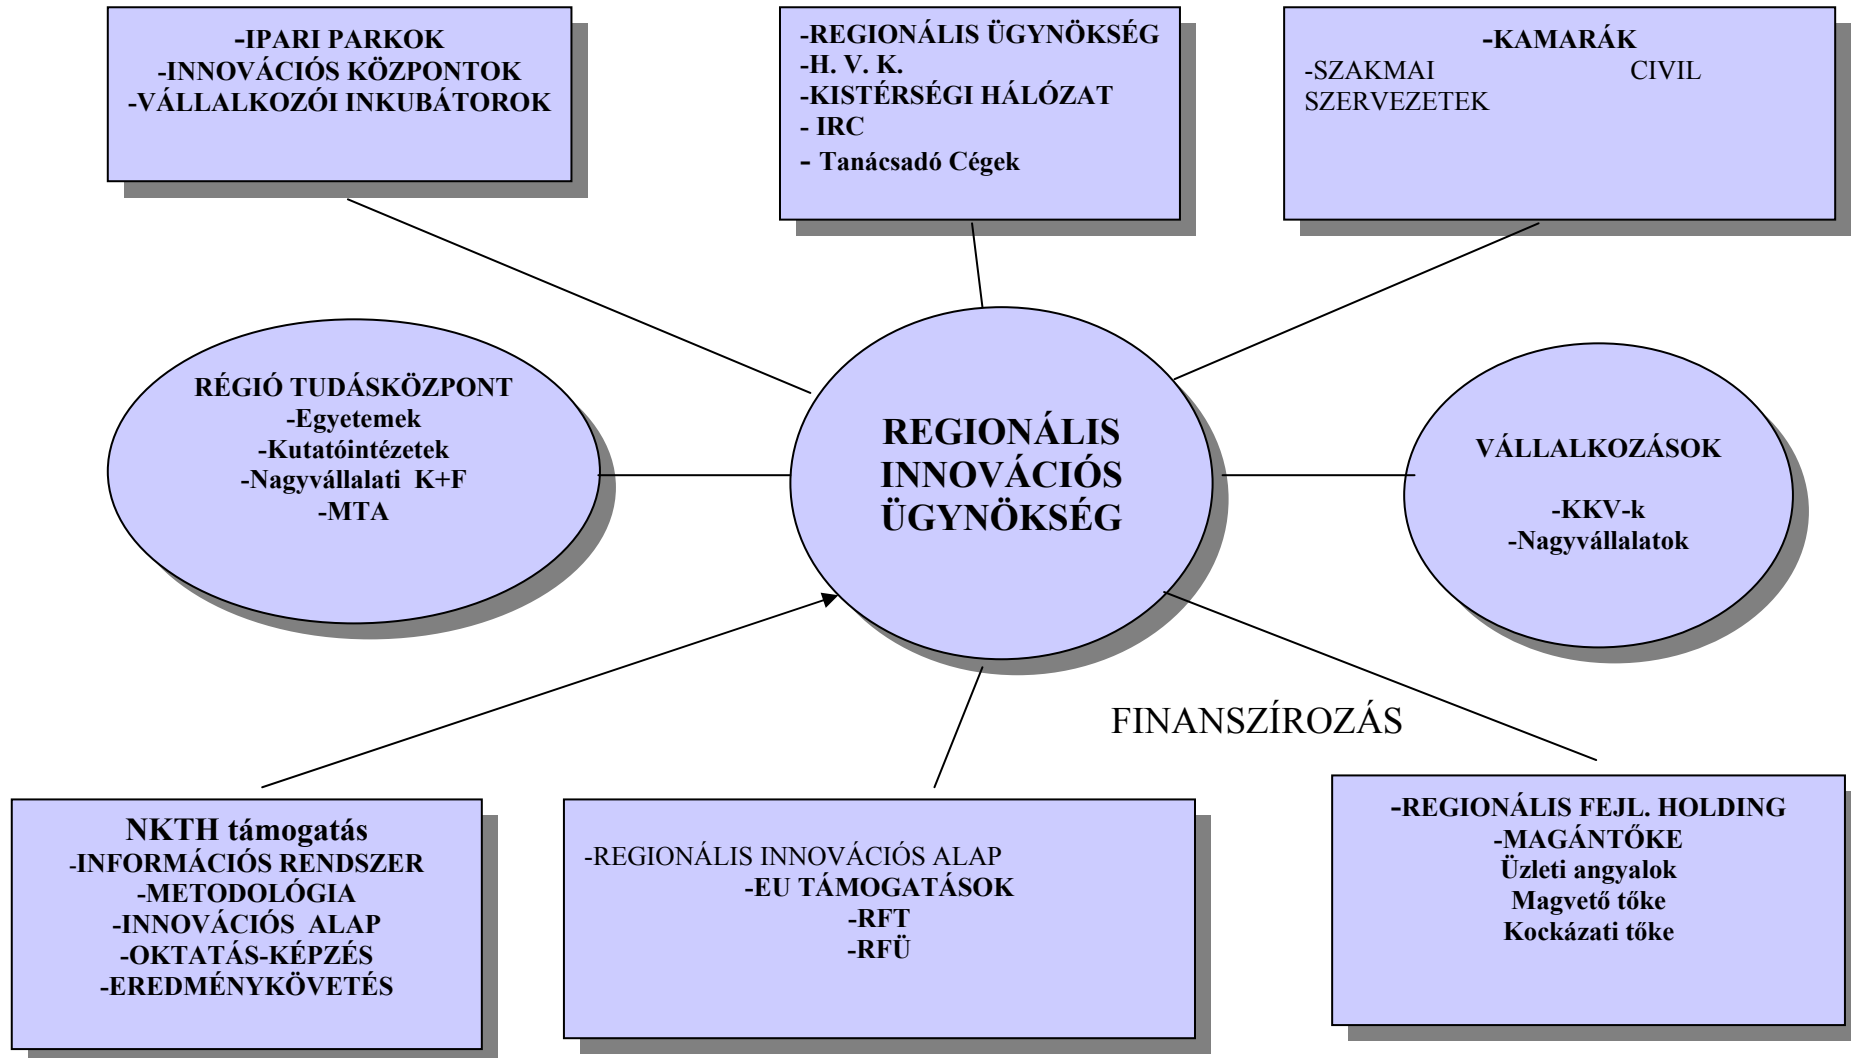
-IPARI PARKOK
-INNOVÁCIÓS KÖZPONTOK
-VÁLLALKOZÓI INKUBÁTOROK

-REGIONÁLIS ÜGYNÖKSÉG
-H. V. K.
-KISTÉRSÉGI HÁLÓZAT
- IRC
- Tanácsadó Cégek

-KAMARÁK
-SZAKMAI CIVIL SZERVEZETEK

RÉGIÓ TUDÁSKÖZPONT
-Egyetemek
-Kutatóintézetek
-Nagyvállalati K+F
-MTA

REGIONÁLIS INNOVÁCIÓS ÜGYNÖKSÉG

VÁLLALKOZÁSOK

-KKV-k
-Nagyvállalatok

FINANSZÍROZÁS

NKTH támogatás
-INFORMÁCIÓS RENDSZER
-METODOLÓGIA
-INNOVÁCIÓS ALAP
-OKTATÁS-KÉPZÉS
-EREDMÉNYKÖVETÉS

-REGIONÁLIS INNOVÁCIÓS ALAP
-EU TÁMOGATÁSOK
-RFT
-RFÜ

-REGIONÁLIS FEJL. HOLDING
-MAGÁNTŐKE
Üzleti angyalok
Magvető tőke
Kockázati tőke